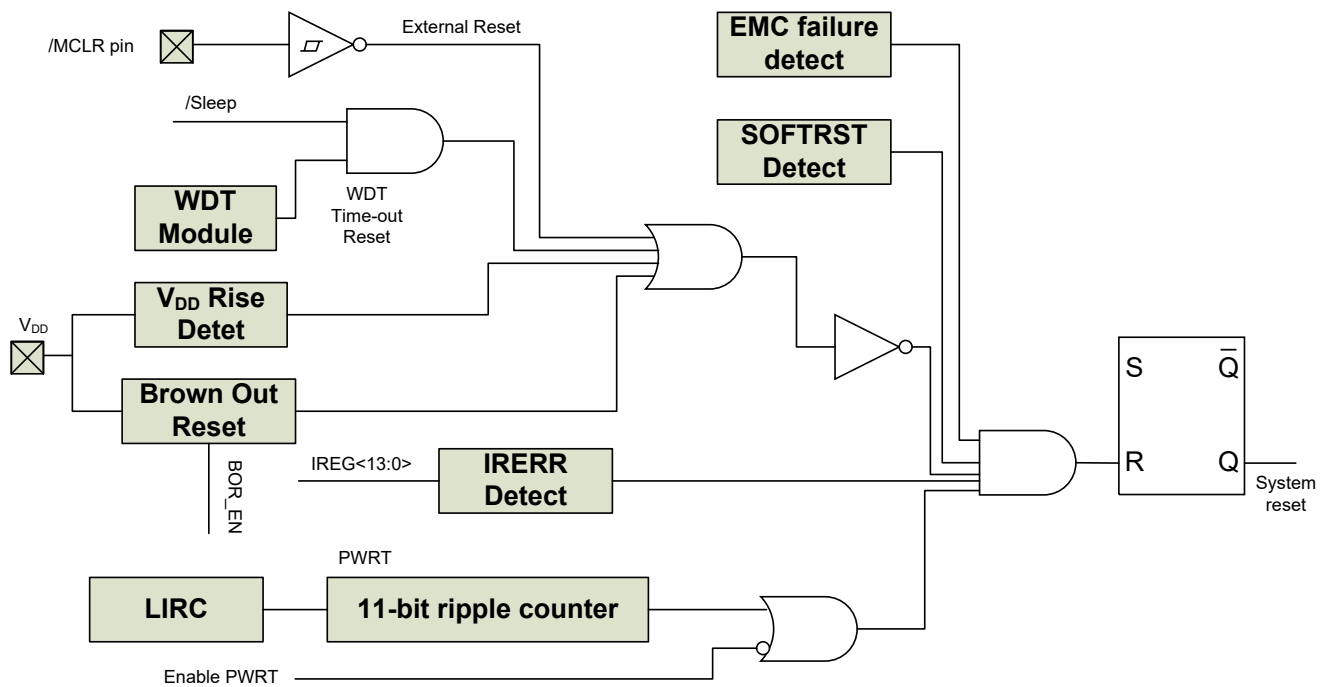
/MCLR pin

External Reset

EMC failure detect

/Sleep

SOFTRST Detect

WDT Module

WDT Time-out Reset

$V_{DD}$

$V_{DD}$ Rise Detet

Brown Out Reset

S

$\overline{Q}$

R

Q

System reset

BOR_EN

IREG<13:0>

IRERR Detect

PWRT

LIRC

11-bit ripple counter

Enable PWRT